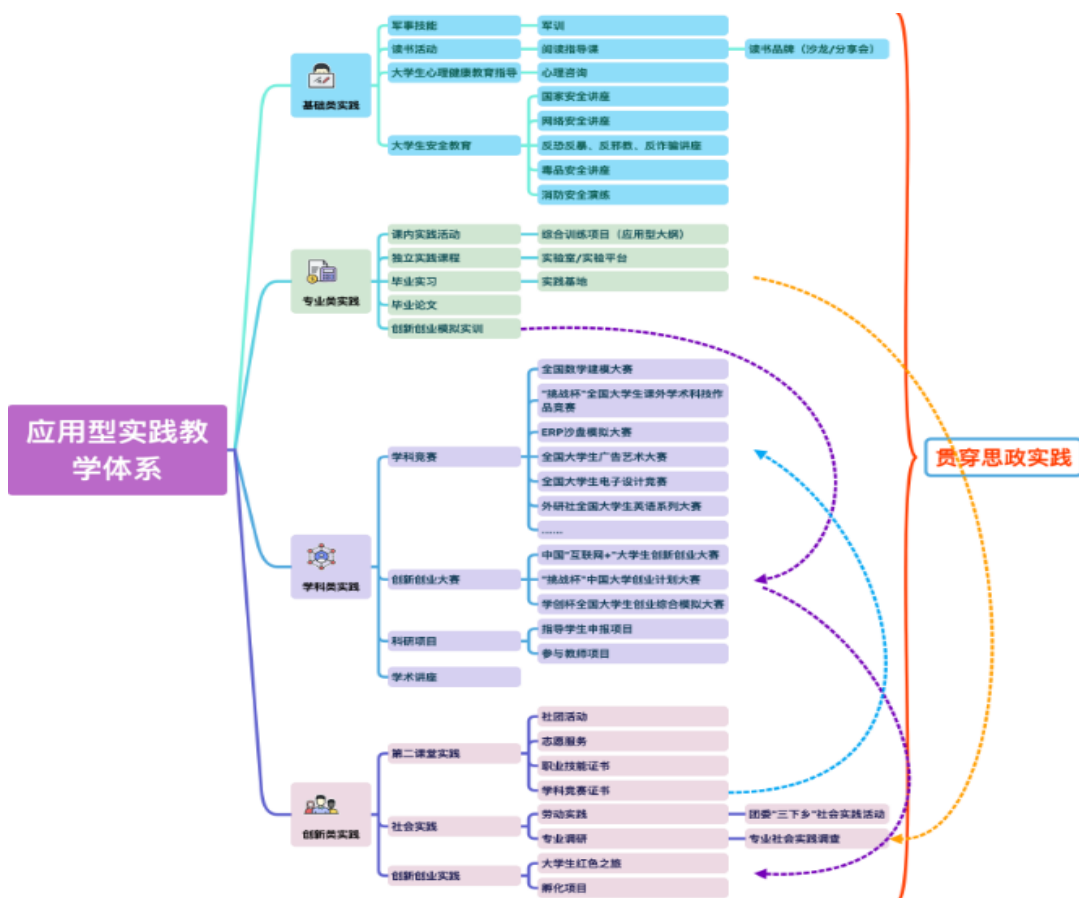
应用型实践教学体系

基础类实践
军事技能
军训
读书活动
阅读指导课
读书品牌（沙龙/分享会）
大学生心理健康教育指导
心理咨询
大学生安全教育
国家安全讲座
网络安全讲座
反恐反暴、反邪教、反诈骗讲座
毒品安全讲座
消防安全演练

专业类实践
课内实践活动
综合训练项目（应用型大纲）
独立实践课程
实验室/实验平台
毕业实习
实践基地
毕业论文
创新创业模拟实训

学科类实践
学科竞赛
全国数学建模大赛
"挑战杯"全国大学生课外学术科技作品竞赛
ERP沙盘模拟大赛
全国大学生广告艺术大赛
全国大学生电子设计竞赛
外研社全国大学生英语系列大赛
……
创新创业大赛
中国"互联网+"大学生创新创业大赛
"挑战杯"中国大学生创业计划大赛
学创杯全国大学生创业综合模拟大赛
科研项目
指导学生申报项目
参与教师项目
学术讲座

创新类实践
第二课堂实践
社团活动
志愿服务
职业技能证书
学科竞赛证书
社会实践
劳动实践
团委"三下乡"社会实践活动
专业调研
专业社会实践调查
创新创业实践
大学生红色之旅
孵化项目

贯穿思政实践